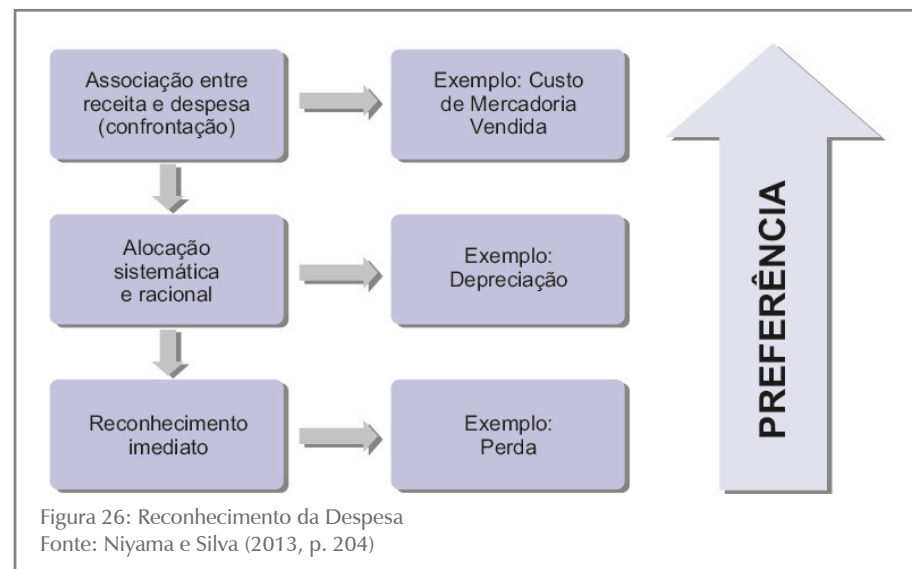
Associação entre receita e despesa (confrontação)

Exemplo: Custo de Mercadoria Vendida

Alocação sistemática e racional

Exemplo: Depreciação

Reconhecimento imediato

Exemplo: Perda

PREFERÊNCIA

Figura 26: Reconhecimento da Despesa
Fonte: Niyama e Silva (2013, p. 204)